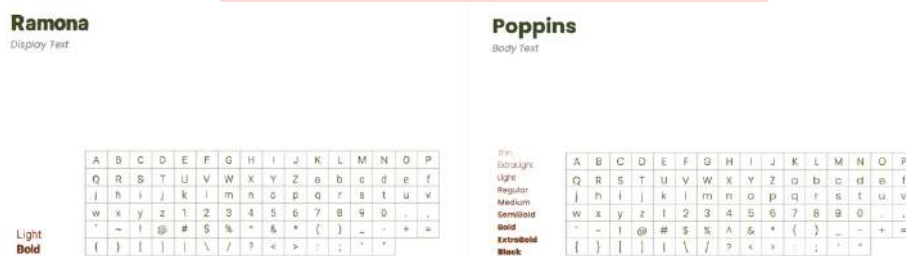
Ramona
Display Text

| A | B | C | D | E | F | G | H | I | J | K | L | M | N | O | P |
|---|---|---|---|---|---|---|---|---|---|---|---|---|---|---|---|
| Q | R | S | T | U | V | W | X | Y | Z | a | b | c | d | e | f |
| g | h | i | j | k | l | m | n | o | p | q | r | s | t | u | v |
| w | x | y | z | 1 | 2 | 3 | 4 | 5 | 6 | 7 | 8 | 9 | 0 | . | , |
| ' | ~ | ! | @ | # | $ | % | ^ | & | * | ( | ) | _ | - | + | = |
| { | } | [ | ] | \| | \ | / | ? | < | > | : | ; | ' | " | | |

Light
Bold

Poppins
Body Text

Thin
ExtraLight
Light
Regular
Medium
SemiBold
Bold
ExtraBold
Black

| A | B | C | D | E | F | G | H | I | J | K | L | M | N | O | P |
|---|---|---|---|---|---|---|---|---|---|---|---|---|---|---|---|
| Q | R | S | T | U | V | W | X | Y | Z | a | b | c | d | e | f |
| g | h | i | j | k | l | m | n | o | p | q | r | s | t | u | v |
| w | x | y | z | 1 | 2 | 3 | 4 | 5 | 6 | 7 | 8 | 9 | 0 | . | , |
| ' | ~ | ! | @ | # | $ | % | ^ | & | * | ( | ) | _ | - | + | = |
| { | } | [ | ] | \| | \ | / | ? | < | > | : | ; | ' | " | | |